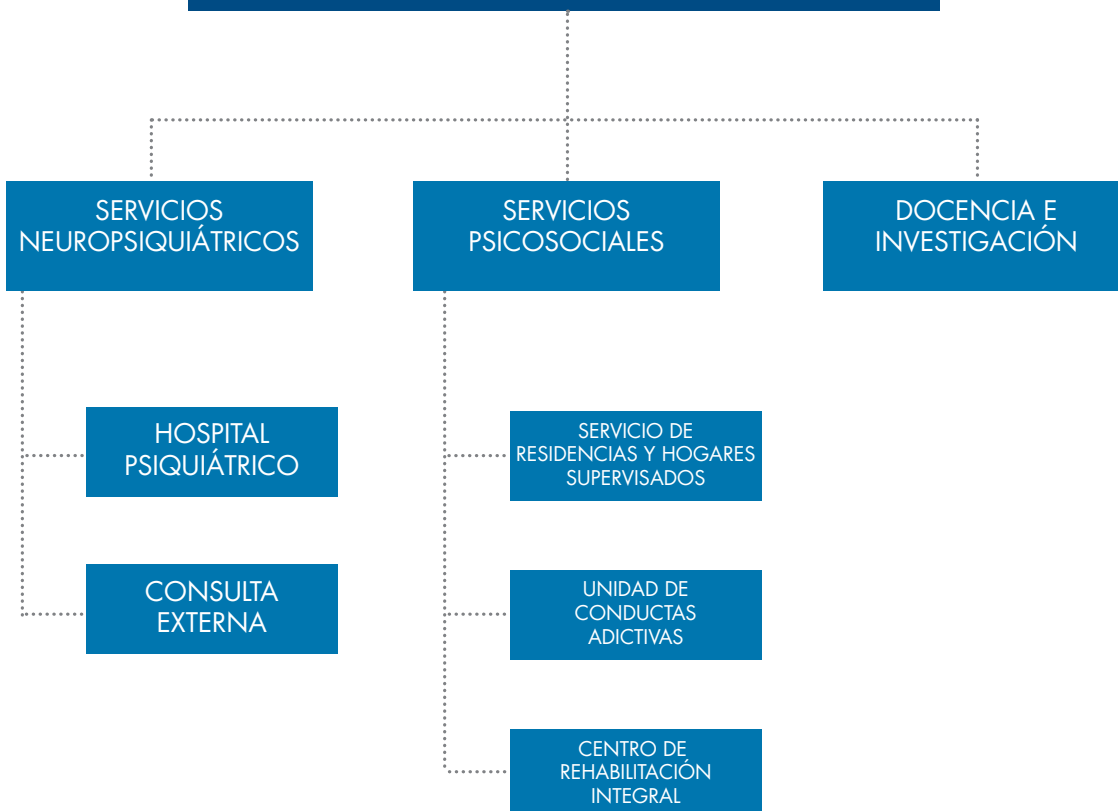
SERVICIOS NEUROPSIQUIÁTRICOS

SERVICIOS PSICOSOCIALES

DOCENCIA E INVESTIGACIÓN

HOSPITAL PSIQUIÁTRICO

CONSULTA EXTERNA

SERVICIO DE RESIDENCIAS Y HOGARES SUPERVISADOS

UNIDAD DE CONDUCTAS ADICTIVAS

CENTRO DE REHABILITACIÓN INTEGRAL